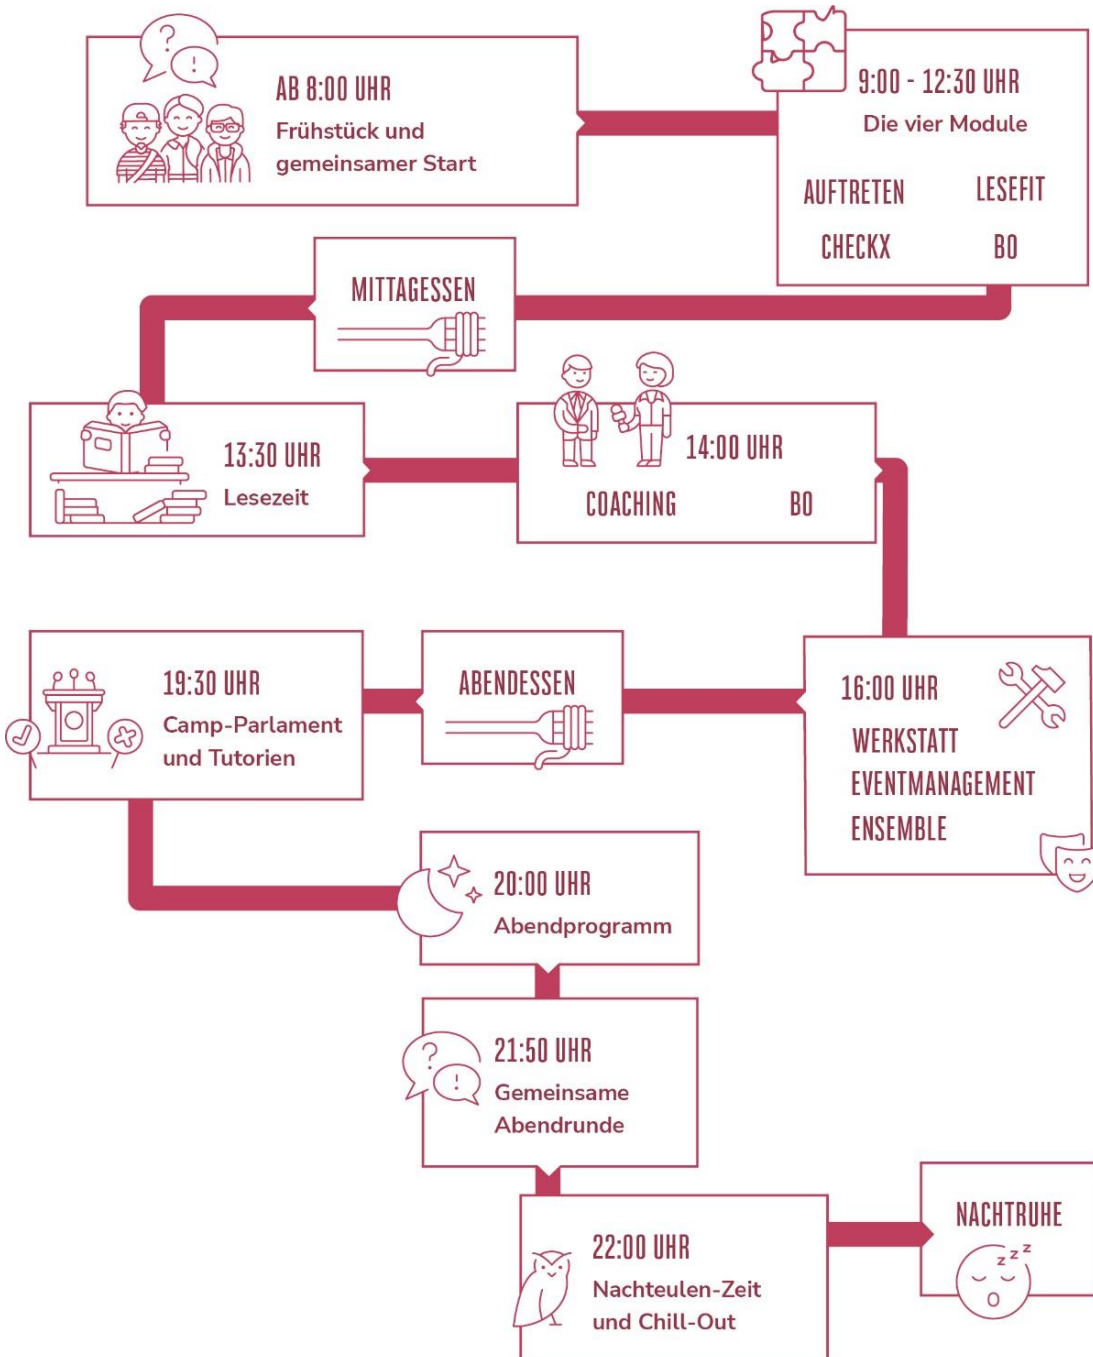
AB 8:00 UHR
Frühstück und gemeinsamer Start

9:00 - 12:30 UHR
Die vier Module

AUFTRETEN
LESEFIT
CHECKX
BO

MITTAGESSEN

13:30 UHR
Lesezeit

14:00 UHR
COACHING
BO

16:00 UHR
WERKSTATT
EVENTMANAGEMENT
ENSEMBLE

ABENDESSEN

19:30 UHR
Camp-Parlament und Tutorien

20:00 UHR
Abendprogramm

21:50 UHR
Gemeinsame Abendrunde

22:00 UHR
Nachteulen-Zeit und Chill-Out

NACHTRUHE

z z z